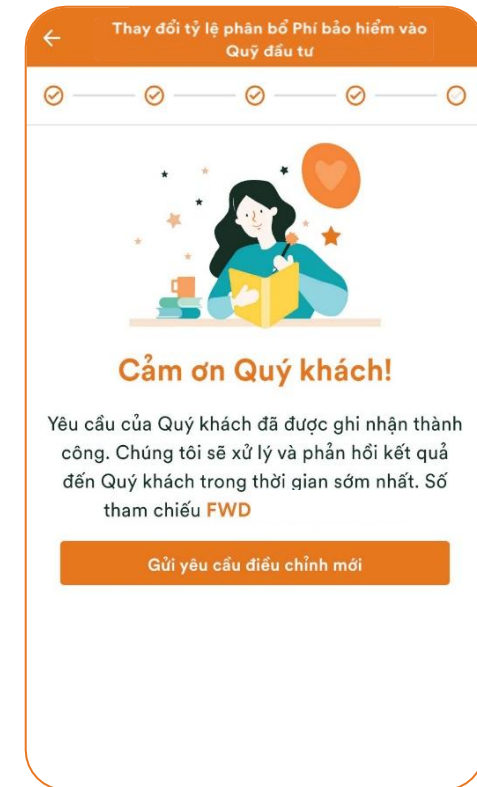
Thay đổi tỷ lệ phân bổ Phí bảo hiểm vào Quỹ đầu tư

Cảm ơn Quý khách!

Yêu cầu của Quý khách đã được ghi nhận thành công. Chúng tôi sẽ xử lý và phản hồi kết quả đến Quý khách trong thời gian sớm nhất. Số tham chiếu FWD

Gửi yêu cầu điều chỉnh mới